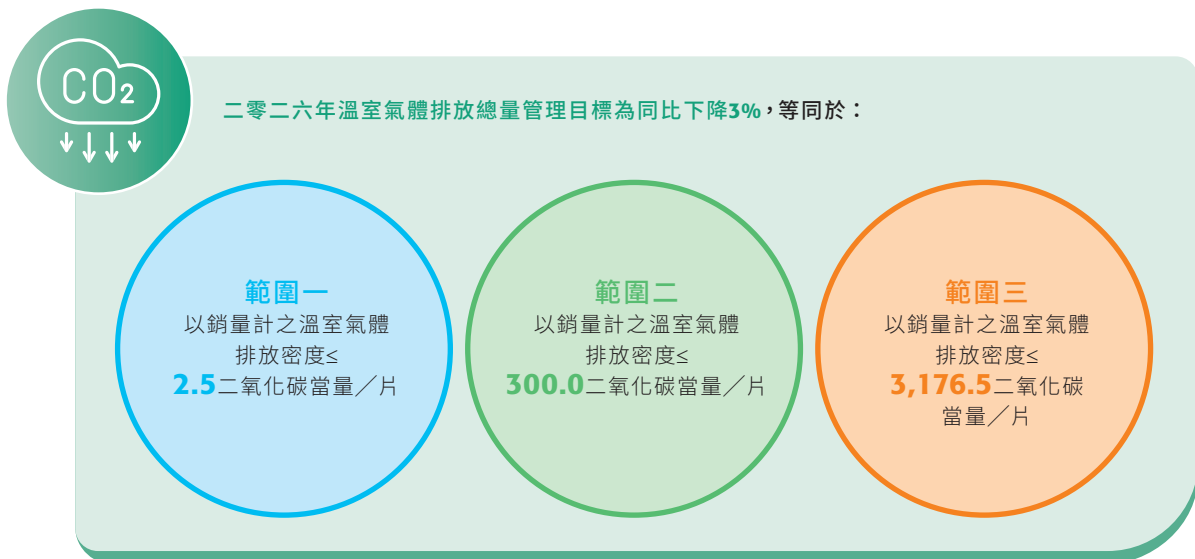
$CO_2$

二零二六年溫室氣體排放總量管理目標為同比下降3%，等同於：

範圍一
以銷量計之溫室氣體排放密度≤
2.5二氧化碳當量／片

範圍二
以銷量計之溫室氣體排放密度≤
300.0二氧化碳當量／片

範圍三
以銷量計之溫室氣體排放密度≤
3,176.5二氧化碳當量／片